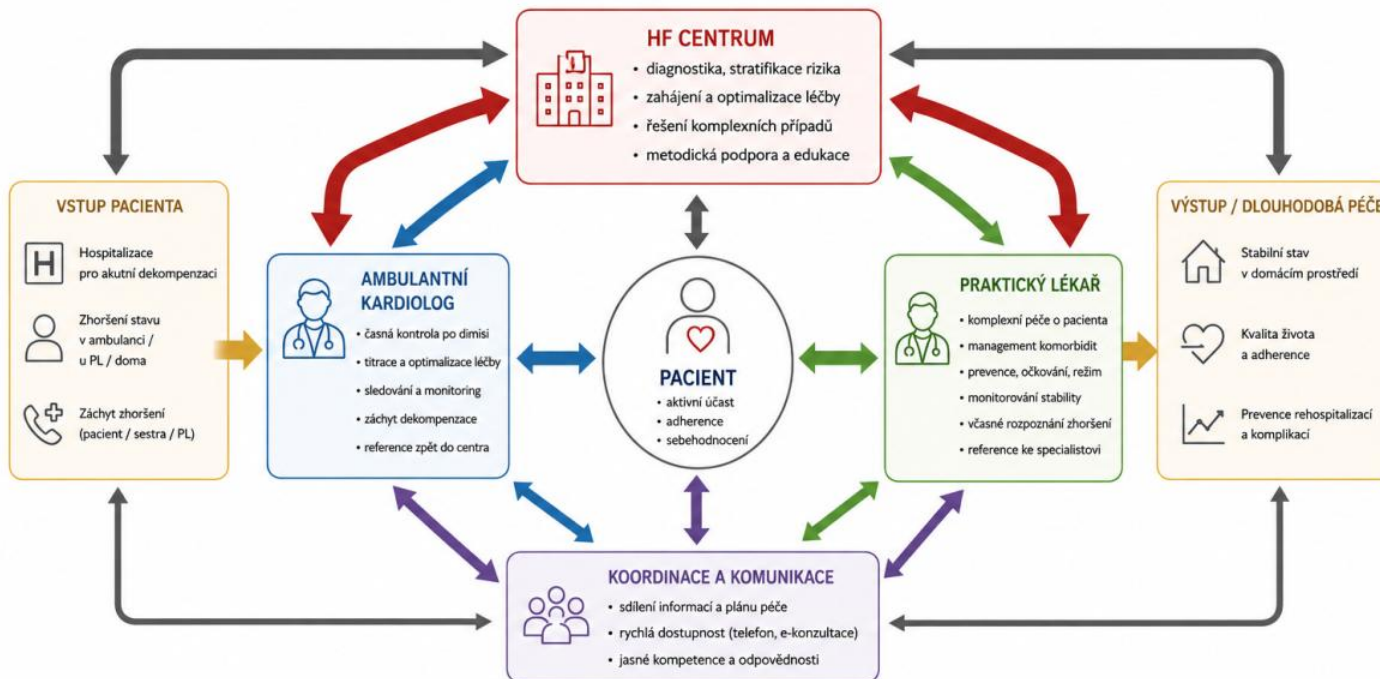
HF CENTRUM
• diagnostika, stratifikace rizika
• zahájení a optimalizace léčby
• řešení komplexních případů
• metodická podpora a edukace

VSTUP PACIENTA
Hospitalizace pro akutní dekompenzaci
Zhoršení stavu v ambulanci / u PL / doma
Záchyt zhoršení (pacient / sestra / PL)

AMBULANTNÍ KARDIOLOG
• časná kontrola po dimisi
• titrace a optimalizace léčby
• sledování a monitoring
• záchyt dekompenzace
• reference zpět do centra

PACIENT
• aktivní účast
• adherence
• sebehodnocení

PRAKTICKÝ LÉKAŘ
• komplexní péče o pacienta
• management komorbidit
• prevence, očkování, režim
• monitorování stability
• včasné rozpoznání zhoršení
• reference ke specialistovi

VÝSTUP / DLOUHODOBÁ PÉČE
Stabilní stav v domácím prostředí
Kvalita života a adherence
Prevence rehospitalizací a komplikací

KOORDINACE A KOMUNIKACE
• sdílení informací a plánu péče
• rychlá dostupnost (telefon, e-konzultace)
• jasné kompetence a odpovědnosti